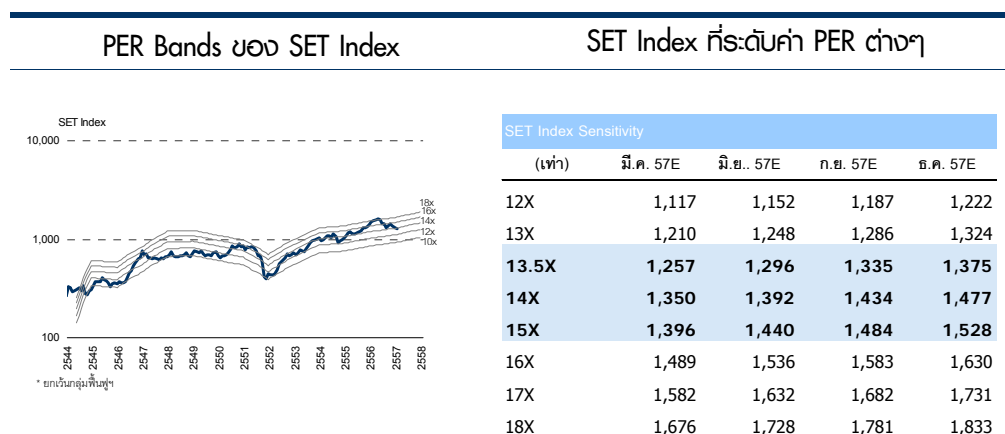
PER Bands ของ SET Index

SET Index
10,000
1,000
100
18x
16x
14x
12x
10x
2544 2545 2546 2547 2548 2549 2550 2551 2552 2553 2554 2555 2556 2557 2558
* ยกเว้นกลุ่มฟื้นฟูฯ

SET Index ที่ระดับค่า PER ต่างๆ

SET Index Sensitivity

| (เท่า) | มี.ค. 57E | มิ.ย.. 57E | ก.ย. 57E | ธ.ค. 57E |
|---|---|---|---|---|
| 12X | 1,117 | 1,152 | 1,187 | 1,222 |
| 13X | 1,210 | 1,248 | 1,286 | 1,324 |
| 13.5X | 1,257 | 1,296 | 1,335 | 1,375 |
| 14X | 1,350 | 1,392 | 1,434 | 1,477 |
| 15X | 1,396 | 1,440 | 1,484 | 1,528 |
| 16X | 1,489 | 1,536 | 1,583 | 1,630 |
| 17X | 1,582 | 1,632 | 1,682 | 1,731 |
| 18X | 1,676 | 1,728 | 1,781 | 1,833 |